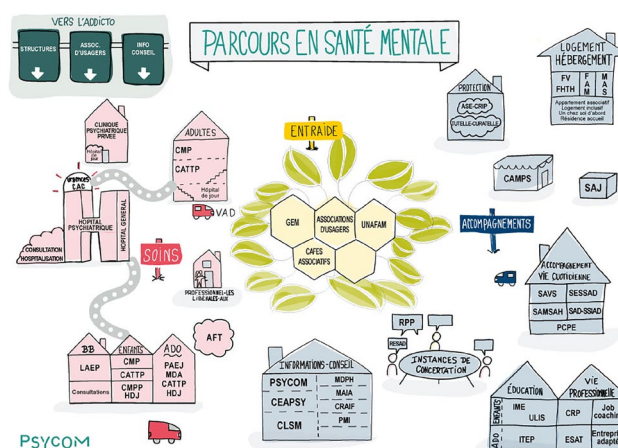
VERS L'ADDICTO

STRUCTURES

ASSOC. D'USAGERS

INFO CONSEIL

PARCOURS EN SANTÉ MENTALE

LOGEMENT HÉBERGEMENT

FV

FHTH

FAM

MAS

Appartement associatif
Logement inclusif
Un chez soi d'abord
Résidence accueil

PROTECTION

ASE-CRIP

TUTELLE-CURATELLE

CLINIQUE PSYCHIATRIQUE PRIVÉE

Hôpital de jour

ADULTES

CMP

CATTP

Hôpital de jour

URGENCES

EAC

HOPITAL PSYCHIATRIQUE

HOPITAL GENERAL

CONSULTATION HOSPITALISATION

VAD

ENTRAIDE

GEM

ASSOCIATIONS D'USAGERS

UNAFAM

CAFES ASSOCIATIFS

CAMPS

SAJ

ACCOMPAGNEMENTS

ACCOMPAGNEMENT VIE QUOTIDIENNE

SAVS

SESSAD

SAMSAH

SAD-SSIAD

PCPE

SOINS

PROFESSIONNELS LIBÉRAUX

AFT

RPP

RESAD

INSTANCES DE CONCERTATION

BB

LAEP

Consultations

ENFANTS

CMP

CATTP

CMPP

HDJ

ADO

PAEJ

MDA

CATTP

HDJ

INFORMATIONS-CONSEIL

PSYCOM

CEAPSY

CLSM

MDPH

MAIA

CRAIF

PMI

ÉDUCATION

IME

ULIS

ITEP

VIE PROFESSIONNELLE

CRP

Job coaching

ESAT

Entrepr adapté

ADO

PSYCOM